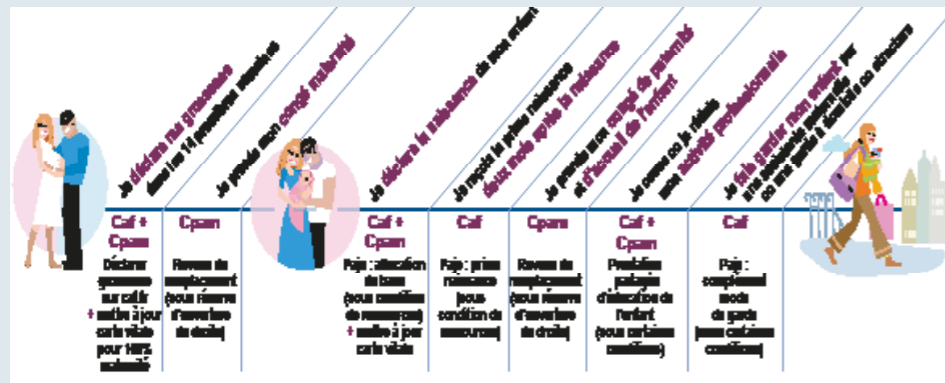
Je déclare ma grossesse dans les 14 premières semaines

Je prends mon congé maternité

Je déclare la naissance de mon enfant

Je reçois la prime naissance deux mois après la naissance

Je prends mon congé de paternité et d'accueil de l'enfant

Je cesse ou je réduis mon activité professionnelle

Je fais garder mon enfant par une assistante maternelle ou une garde à domicile ou structure

Caf + Cpam
Déclarer grossesse sur cafr + mettre à jour carte vitale pour 100% maternité

Cpam
Revenu de remplacement (sous réserve d'ouverture de droits)

Caf + Cpam
Paje : allocation de base (sous condition de ressources) + mettre à jour carte vitale

Caf
Paje : prime naissance (sous condition de ressources)

Cpam
Revenu de remplacement (sous réserve d'ouverture de droits)

Caf + Cpam
Prestation partagée d'éducation de l'enfant (sous certaines conditions)

Caf
Paje : complément mode de garde (sous certaines conditions)